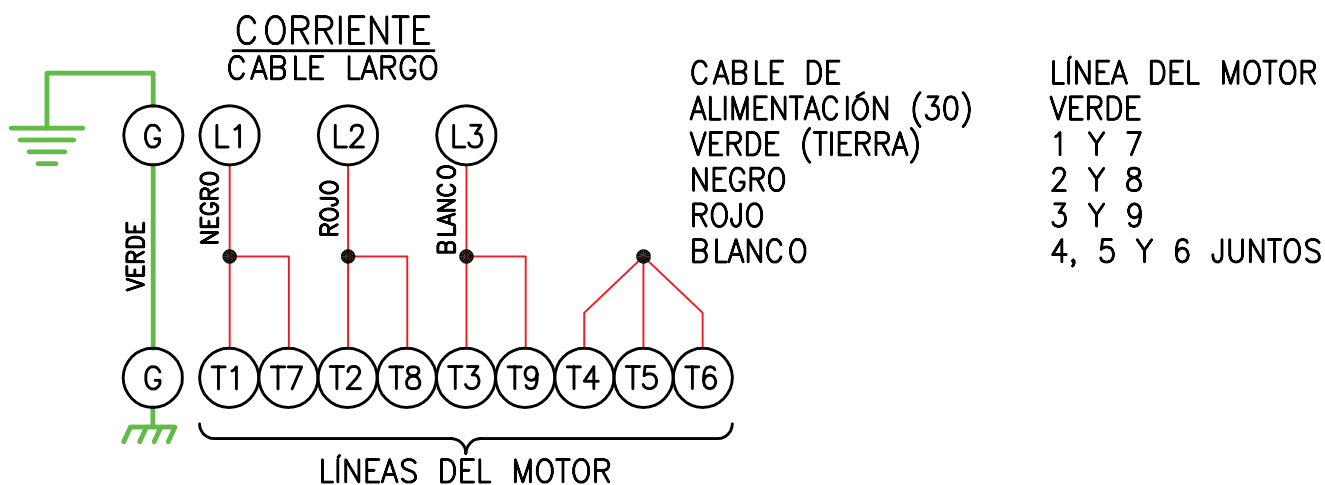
CORRIENTE
CABLE LARGO

G L1 L2 L3

VERDE NEGRO ROJO BLANCO

G T1 T7 T2 T8 T3 T9 T4 T5 T6

LÍNEAS DEL MOTOR

| CABLE DE ALIMENTACIÓN (30) | LÍNEA DEL MOTOR |
|---|---|
| VERDE (TIERRA) | VERDE |
| NEGRO | 1 Y 7 |
| ROJO | 2 Y 8 |
| BLANCO | 3 Y 9 |
| | 4, 5 Y 6 JUNTOS |